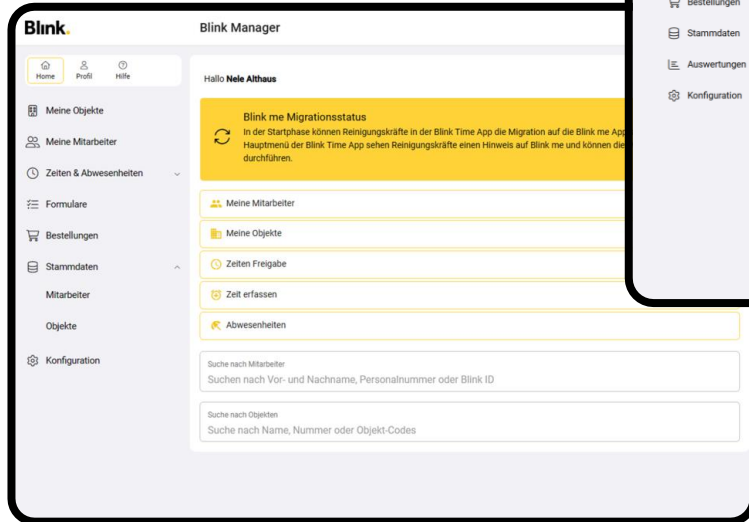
Blink.

Blink Manager

Home Profil Hilfe

Meine Objekte

Meine Mitarbeiter

Zeiten & Abwesenheiten

Formulare

Bestellungen

Stammdaten

Mitarbeiter

Objekte

Konfiguration

Hallo Nele Althaus

Blink me Migrationsstatus
In der Startphase können Reinigungskräfte in der Blink Time App die Migration auf die Blink me App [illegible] Hauptmenü der Blink Time App sehen Reinigungskräfte einen Hinweis auf Blink me und können die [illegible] durchführen.

Meine Mitarbeiter

Meine Objekte

Zeiten Freigabe

Zeit erfassen

Abwesenheiten

Suche nach Mitarbeiter
Suchen nach Vor- und Nachname, Personalnummer oder Blink ID

Suche nach Objekten
Suche nach Name, Nummer oder Objekt-Codes

Bestellungen

Stammdaten

Auswertungen

Konfiguration